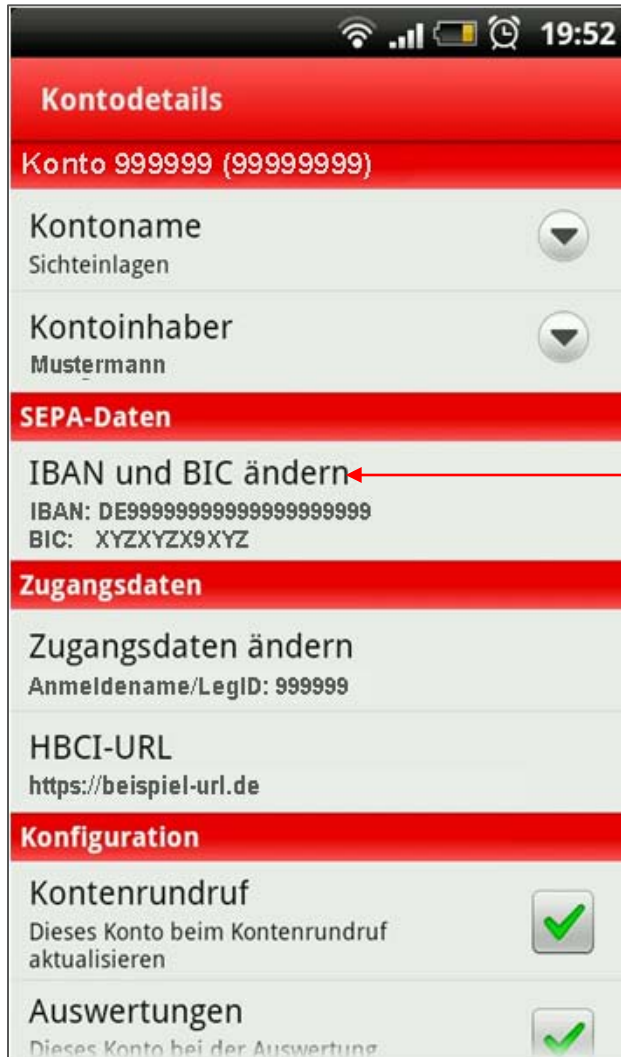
19:52

Kontodetails

Konto 999999 (99999999)

Kontoname
Sichteinlagen

Kontoinhaber
Mustermann

SEPA-Daten

IBAN und BIC ändern
IBAN: DE99999999999999999999
BIC: XYZXYZX9XYZ

Zugangsdaten

Zugangsdaten ändern
Anmeldename/LegID: 999999

HBCI-URL
https://beispiel-url.de

Konfiguration

Kontenrundruf
Dieses Konto beim Kontenrundruf aktualisieren

Auswertungen
Dieses Konto bei der Auswertung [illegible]